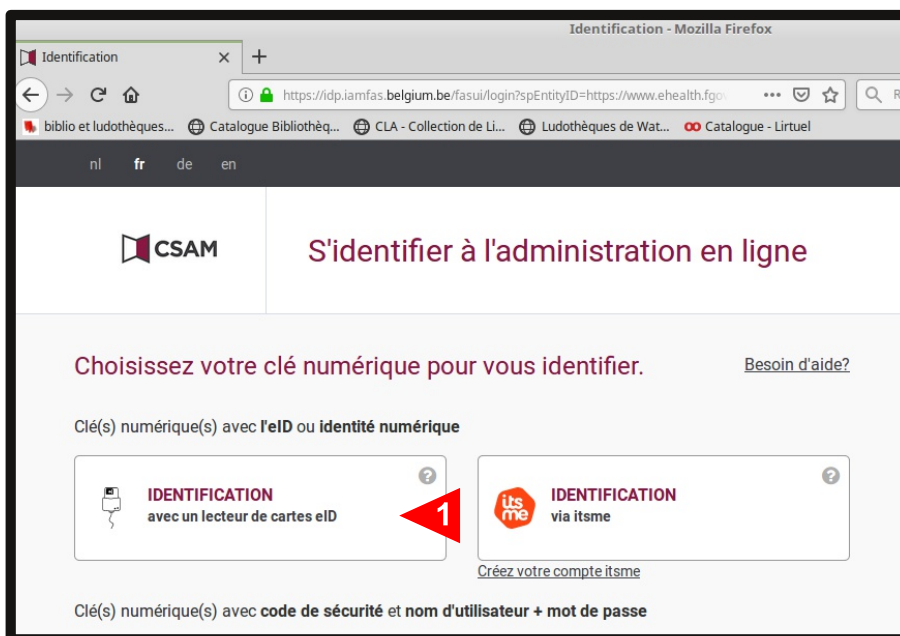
Identification - Mozilla Firefox

Identification ×
+

https://idp.iamfas.belgium.be/fasui/login?spEntityID=https://www.ehealth.fgov

biblio et ludothèques... Catalogue Bibliothèq... CLA - Collection de Li... Ludothèques de Wat... Catalogue - Lirtuel

nl fr de en

CSAM

S'identifier à l'administration en ligne

Choisissez votre clé numérique pour vous identifier.

Besoin d'aide?

Clé(s) numérique(s) avec **l'eID** ou **identité numérique**

IDENTIFICATION
avec un lecteur de cartes eID

1

its me

IDENTIFICATION
via itsme

Créez votre compte itsme

Clé(s) numérique(s) avec **code de sécurité** et **nom d'utilisateur + mot de passe**